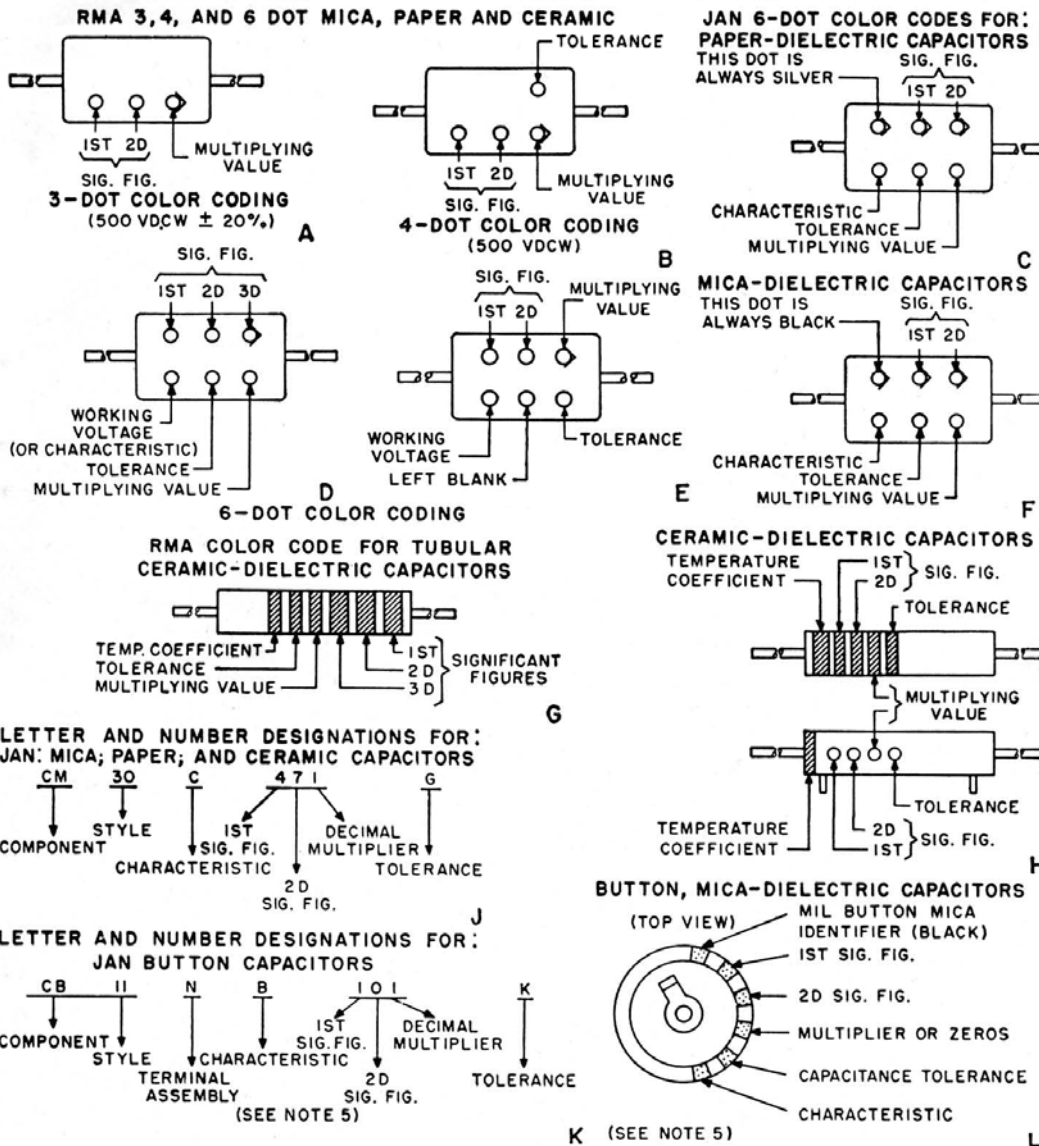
RMA 3,4, AND 6 DOT MICA, PAPER AND CERAMIC

IST 2D
SIG. FIG.
MULTIPLYING VALUE
3-DOT COLOR CODING
(500 VDCW ± 20%)
A

TOLERANCE
IST 2D
SIG. FIG.
MULTIPLYING VALUE
4-DOT COLOR CODING
(500 VDCW)
B

JAN 6-DOT COLOR CODES FOR:
PAPER-DIELECTRIC CAPACITORS
THIS DOT IS ALWAYS SILVER
SIG. FIG.
IST 2D
CHARACTERISTIC
TOLERANCE
MULTIPLYING VALUE
C

SIG. FIG.
IST 2D 3D
WORKING VOLTAGE (OR CHARACTERISTIC)
TOLERANCE
MULTIPLYING VALUE
D

SIG. FIG.
IST 2D
MULTIPLYING VALUE
WORKING VOLTAGE
LEFT BLANK
TOLERANCE
E

6-DOT COLOR CODING

MICA-DIELECTRIC CAPACITORS
THIS DOT IS ALWAYS BLACK
SIG. FIG.
IST 2D
CHARACTERISTIC
TOLERANCE
MULTIPLYING VALUE
F

RMA COLOR CODE FOR TUBULAR CERAMIC-DIELECTRIC CAPACITORS
TEMP. COEFFICIENT
TOLERANCE
MULTIPLYING VALUE
IST
2D
3D
SIGNIFICANT FIGURES
G

CERAMIC-DIELECTRIC CAPACITORS
TEMPERATURE COEFFICIENT
IST
2D
SIG. FIG.
TOLERANCE
MULTIPLYING VALUE
TOLERANCE
TEMPERATURE COEFFICIENT
2D
IST
SIG. FIG.
H

LETTER AND NUMBER DESIGNATIONS FOR:
JAN: MICA; PAPER; AND CERAMIC CAPACITORS
CM 30 C 471 G
COMPONENT
STYLE
CHARACTERISTIC
IST SIG. FIG.
2D SIG. FIG.
DECIMAL MULTIPLIER
TOLERANCE
J

LETTER AND NUMBER DESIGNATIONS FOR:
JAN BUTTON CAPACITORS
CB 11 N B 101 K
COMPONENT
STYLE
TERMINAL ASSEMBLY
CHARACTERISTIC
IST SIG. FIG.
2D SIG. FIG.
DECIMAL MULTIPLIER
TOLERANCE
(SEE NOTE 5)
K

BUTTON, MICA-DIELECTRIC CAPACITORS
(TOP VIEW)
MIL BUTTON MICA IDENTIFIER (BLACK)
IST SIG. FIG.
2D SIG. FIG.
MULTIPLIER OR ZEROS
CAPACITANCE TOLERANCE
CHARACTERISTIC
(SEE NOTE 5)
L